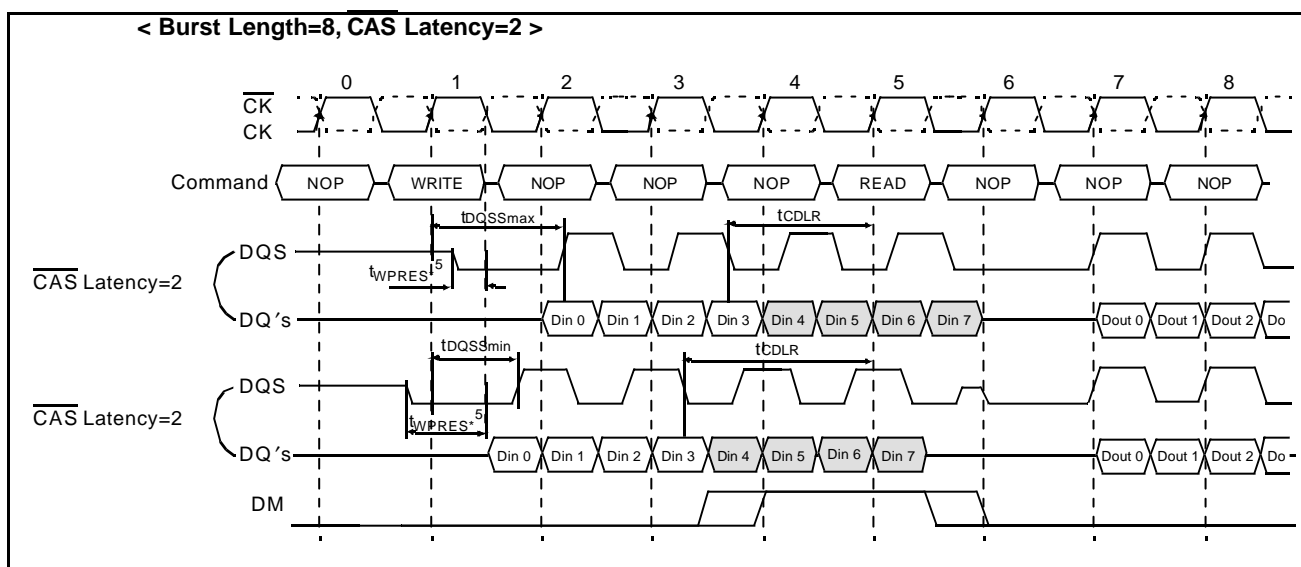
< Burst Length=8, $\overline{\text{CAS}}$ Latency=2 >

0 1 2 3 4 5 6 7 8

$\overline{\text{CK}}$
CK

Command NOP WRITE NOP NOP NOP READ NOP NOP NOP

$t_{DQSSmax}$
$t_{CDLR}$

DQS
$t_{WPRES}$ 5

$\overline{\text{CAS}}$ Latency=2

DQ's Din 0 Din 1 Din 2 Din 3 Din 4 Din 5 Din 6 Din 7 Dout 0 Dout 1 Dout 2 Do

$t_{DQSSmin}$
$t_{CDLR}$

DQS

$\overline{\text{CAS}}$ Latency=2

$t_{WPRES^*}$ 5

DQ's Din 0 Din 1 Din 2 Din 3 Din 4 Din 5 Din 6 Din 7 Dout 0 Dout 1 Dout 2 Do

DM